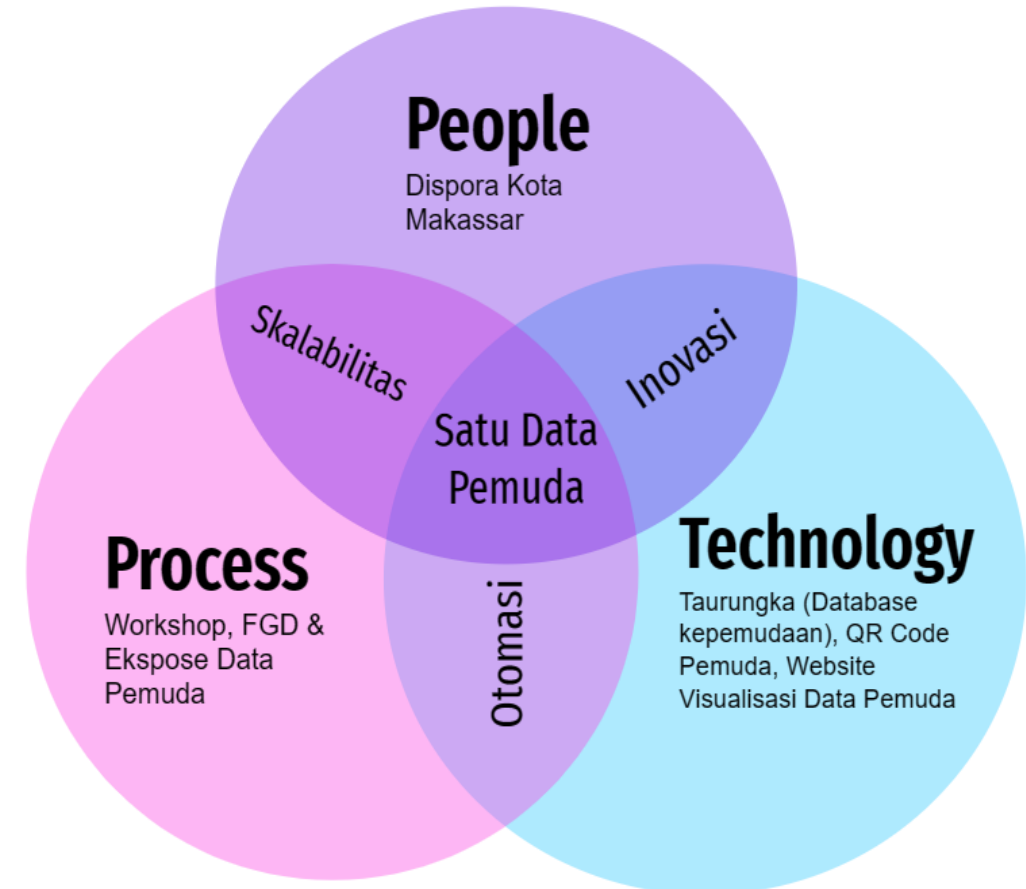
People
Dispora Kota Makassar

Skalabilitas

Inovasi

Satu Data Pemuda

Process
Workshop, FGD & Ekspose Data Pemuda

Otomasi

Technology
Taurungka (Database kepemudaan), QR Code Pemuda, Website Visualisasi Data Pemuda